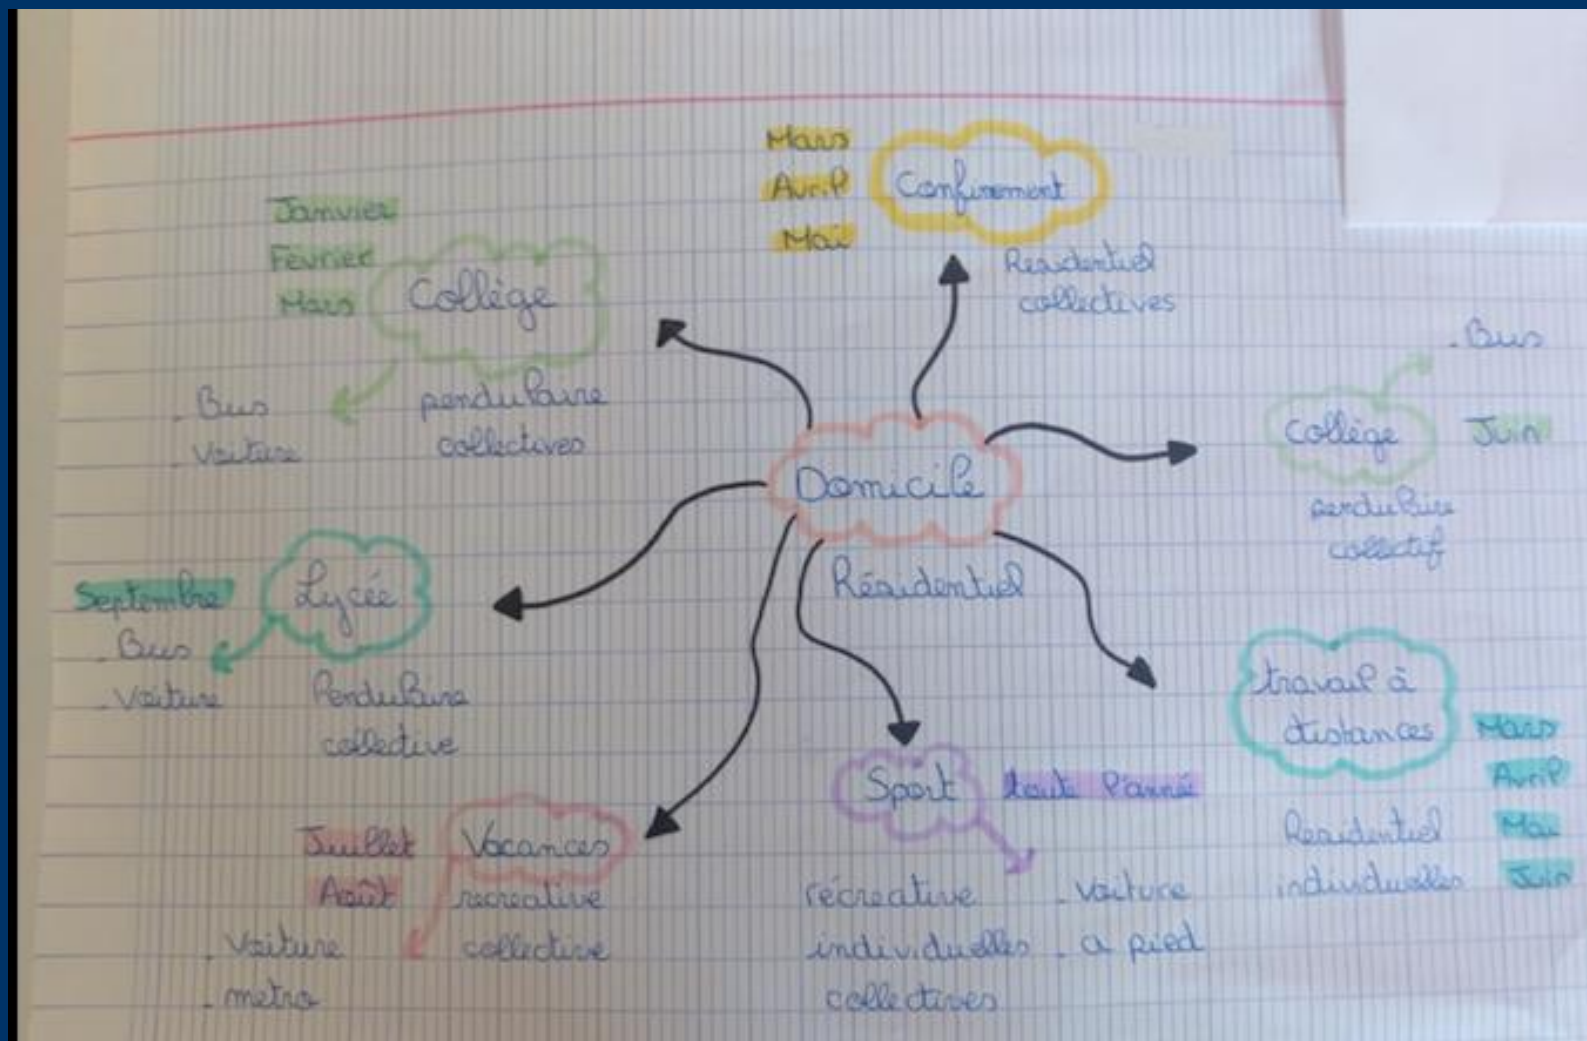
Mars
Avril
Mai
Confinement
Residentiel
collectives

Janvier
Février
Mars
Collège
pendulaire
collectives
_ Bus
_ Voiture

_ Bus
Collège
Juin
pendulaire
collectif

Domicile
Résidentiel

Septembre
Lycée
_ Bus
_ Voiture
Pendulaire
collective

travail à distances
Mars
Avril
Mai
Juin
Residentiel
individuelles

Sport
toute l'année
récréative
individuelles
collectives
_ Voiture
_ a pied

Juillet
Août
Vacances
récréative
collective
_ Voiture
_ metro